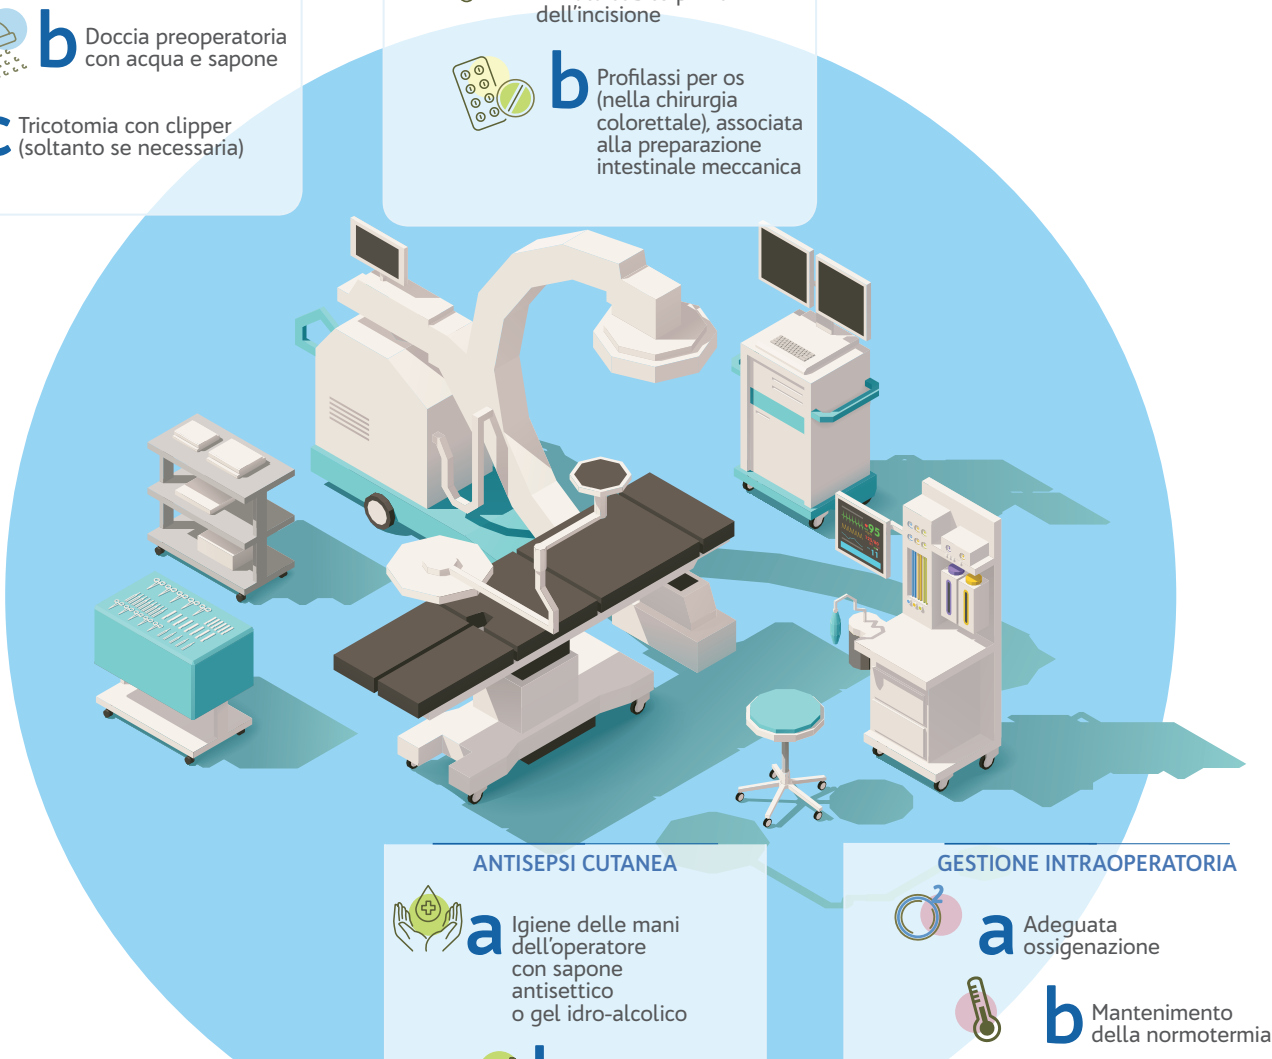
b Doccia preoperatoria con acqua e sapone

c Tricotomia con clipper (soltanto se necessaria)

dell'incisione

b Profilassi per os (nella chirurgia colorettale), associata alla preparazione intestinale meccanica

ANTISEPSI CUTANEA

a Igiene delle mani dell'operatore con sapone antisettico o gel idro-alcolico

GESTIONE INTRAOPERATORIA

a Adeguata ossigenazione

b Mantenimento della normotermia